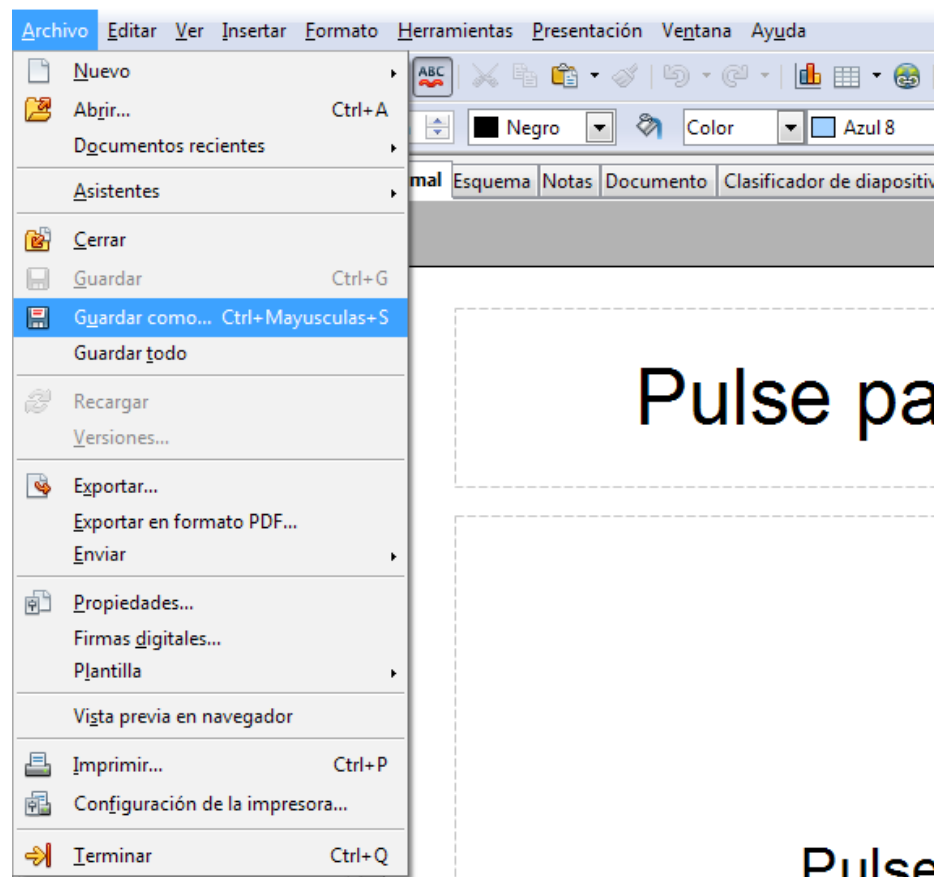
Archivo Editar Ver Insertar Formato Herramientas Presentación Ventana Ayuda

Nuevo
Abrir... Ctrl+A
Documentos recientes
Asistentes
Cerrar
Guardar Ctrl+G
Guardar como... Ctrl+Mayusculas+S
Guardar todo
Recargar
Versiones...
Exportar...
Exportar en formato PDF...
Enviar
Propiedades...
Firmas digitales...
Plantilla
Vista previa en navegador
Imprimir... Ctrl+P
Configuración de la impresora...
Terminar Ctrl+Q

ABC
Negro
Color
Azul 8
mal Esquema Notas Documento Clasificador de diapositiv

Pulse pa

Pulse